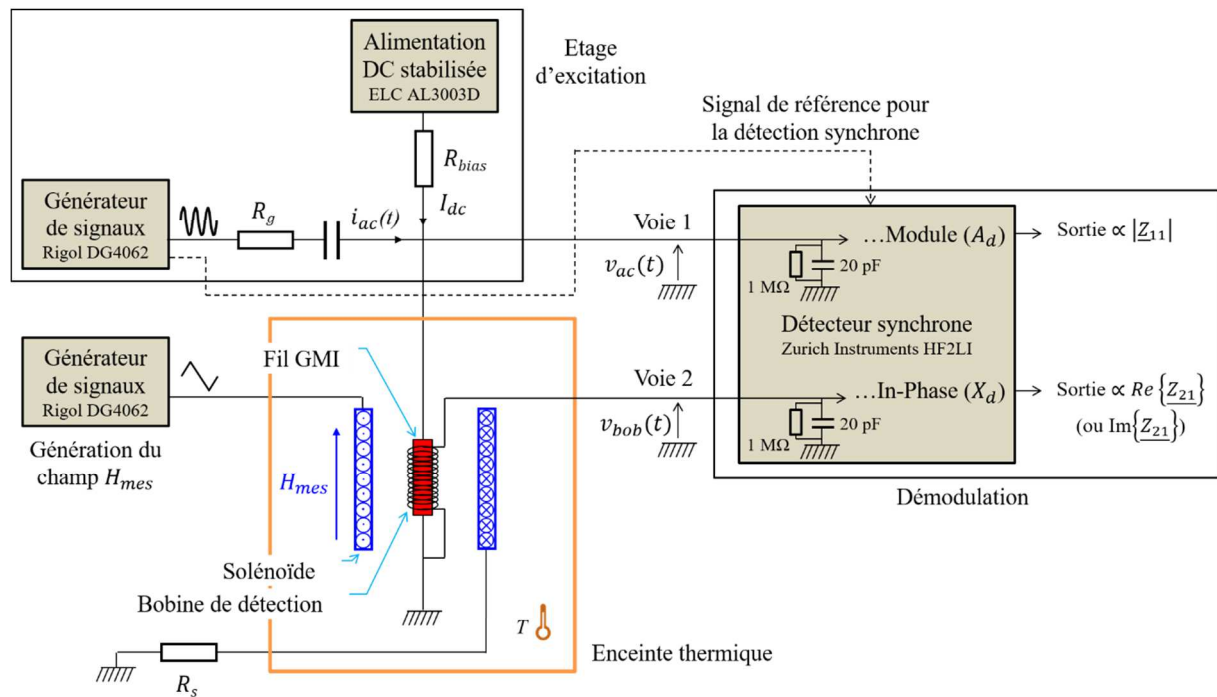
Alimentation DC stabilisée ELC AL3003D

Etage d'excitation

Signal de référence pour la détection synchrone

$R_{bias}$

Générateur de signaux Rigol DG4062

$R_g$

$i_{ac}(t)$

$I_{dc}$

Voie 1

$v_{ac}(t)$

…Module ($A_d$)

Sortie ∝ $|\underline{Z}_{11}|$

1 MΩ

20 pF

Détecteur synchrone

Zurich Instruments HF2LI

Générateur de signaux Rigol DG4062

Fil GMI

Voie 2

$v_{bob}(t)$

…In-Phase ($X_d$)

Sortie ∝ $Re\{\underline{Z}_{21}\}$

(ou $Im\{\underline{Z}_{21}\}$)

1 MΩ

20 pF

Génération du champ $H_{mes}$

$H_{mes}$

Démodulation

Solénoïde

Bobine de détection

$T$

Enceinte thermique

$R_s$